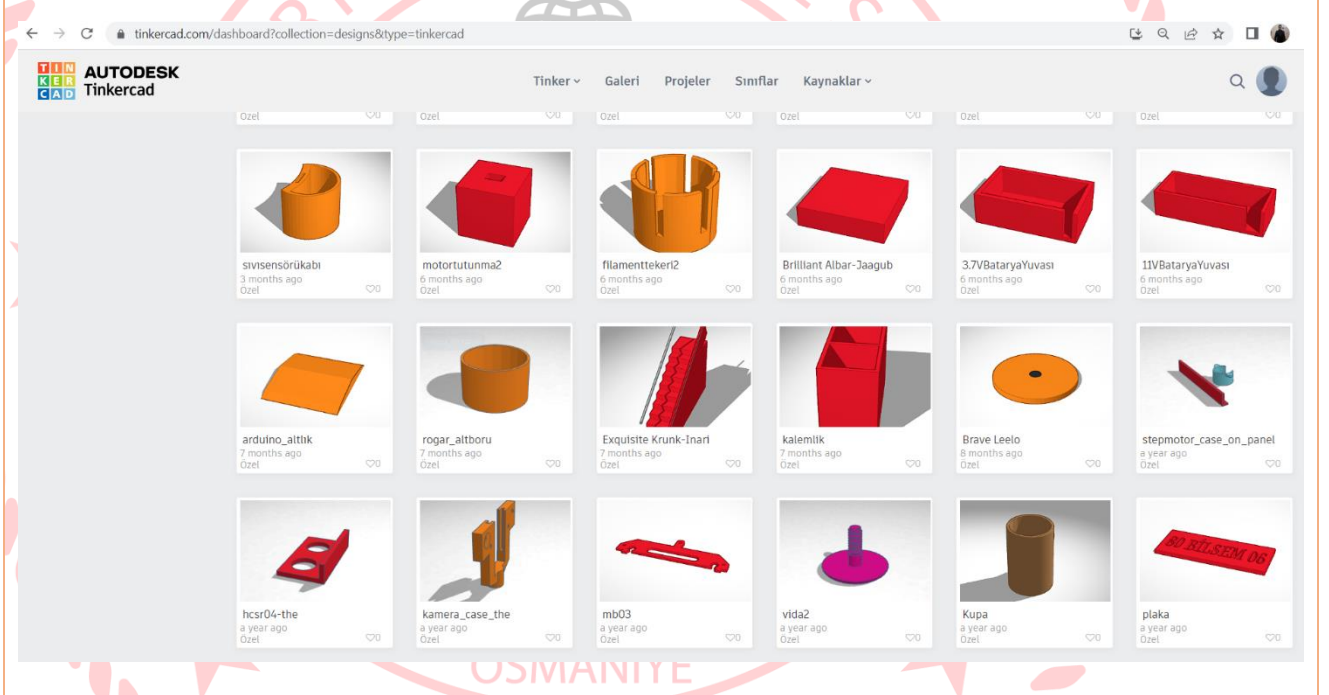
tinkercad.com/dashboard?collection=designs&type=tinkercad

TIN KER CAD AUTODESK Tinkercad

Tinker Galeri Projeler Sınıflar Kaynaklar

Özel ♡0 Özel ♡0 Özel ♡0 Özel ♡0 Özel ♡0 Özel ♡0

sıvısensörükabı
3 months ago
Özel ♡0

motortutunma2
6 months ago
Özel ♡0

filamenttekerl2
6 months ago
Özel ♡0

Brilliant Albar-Jaagub
6 months ago
Özel ♡0

3.7VBataryaYuvası
6 months ago
Özel ♡0

11VBataryaYuvası
6 months ago
Özel ♡0

arduino_altlık
7 months ago
Özel ♡0

rogar_altboru
7 months ago
Özel ♡0

Exquisite Krunk-Inari
7 months ago
Özel ♡0

kalemlik
7 months ago
Özel ♡0

Brave Leelo
8 months ago
Özel ♡0

stepmotor_case_on_panel
a year ago
Özel ♡0

hcsr04-the
a year ago
Özel ♡0

kamera_case_the
a year ago
Özel ♡0

mb03
a year ago
Özel ♡0

vida2
a year ago
Özel ♡0

Kupa
a year ago
Özel ♡0

80 BİLSEM 06
plaka
a year ago
Özel ♡0

OSMANIYE